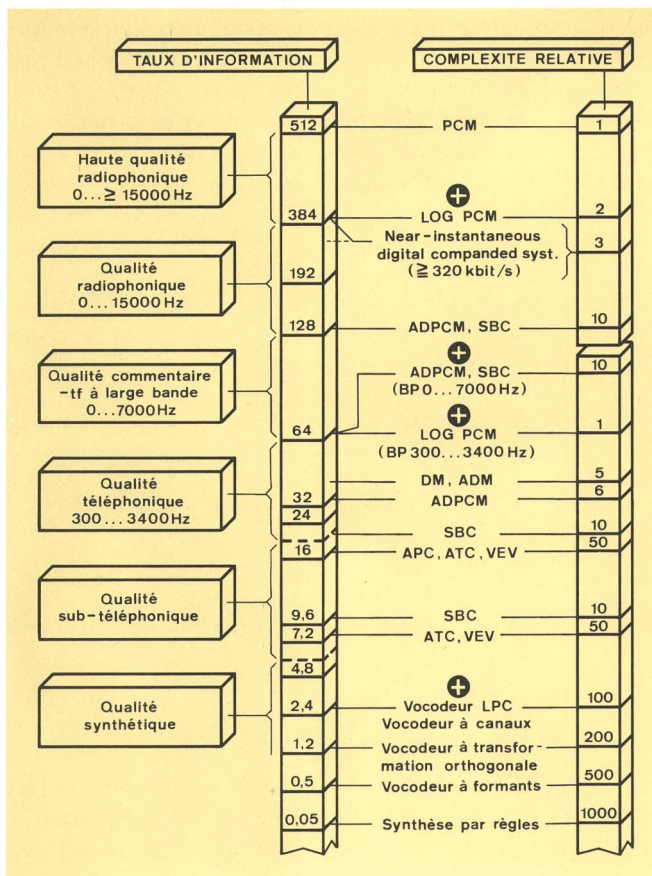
TAUX D'INFORMATION

COMPLEXITE RELATIVE

Haute qualité radiophonique 0... ≥ 15000 Hz

Qualité radiophonique 0... 15000 Hz

Qualité commentaire -tf à large bande 0...7000 Hz

Qualité téléphonique 300... 3400 Hz

Qualité sub-téléphonique

Qualité synthétique

512
PCM
1

384
LOG PCM
2

Near-instantaneous digital companded syst. (≧ 320 kbit/s)
3

192

128
ADPCM, SBC
10

10
ADPCM, SBC (BP 0... 7000 Hz)

64
LOG PCM (BP 300... 3400 Hz)
1

DM, ADM
5

32
ADPCM
6

24

SBC
10

50

16
APC, ATC, VEV

9,6
SBC
10

7,2
ATC, VEV
50

4,8

2,4
Vocodeur LPC
100
Vocodeur à canaux

1,2
Vocodeur à transformation orthogonale
200

0,5
Vocodeur à formants
500

0,05
Synthèse par règles
1000